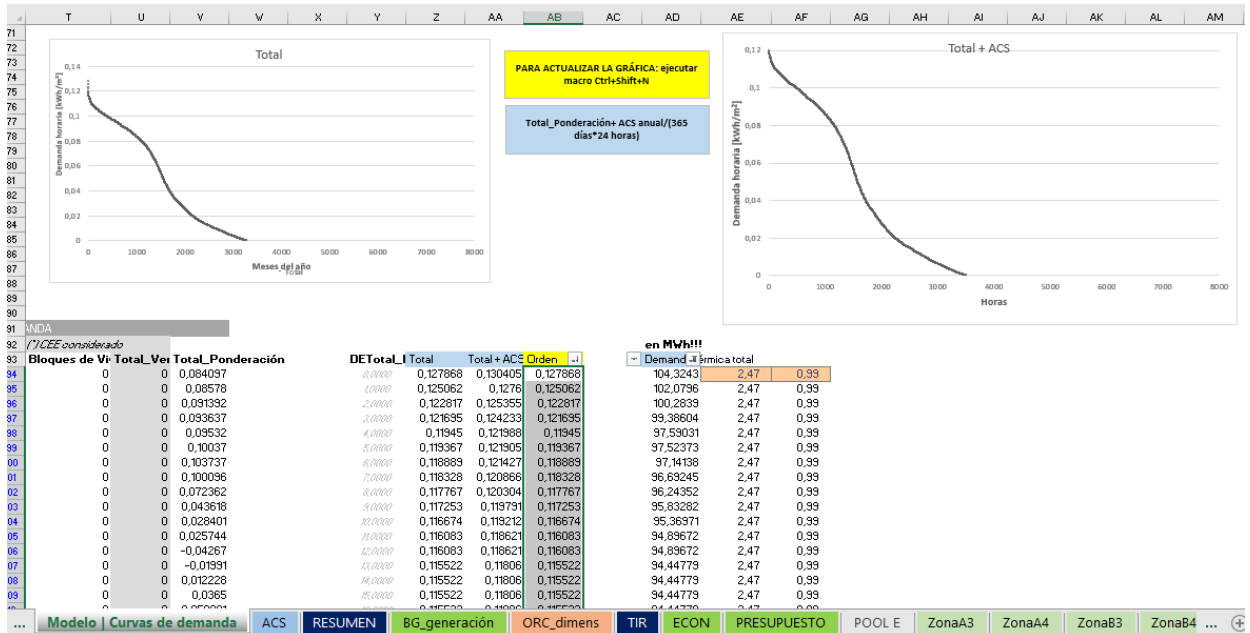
T U V W X Y Z AA AB AC AD AE AF AG AH AI AJ AK AL AM

Total

0,14
0,12
0,1
0,08
0,06
0,04
0,02
0
0 1000 2000 3000 4000 5000 6000 7000 8000

Demanda horaria [kWh/m²]

Meses del año
Total

PARA ACTUALIZAR LA GRÁFICA: ejecutar macro Ctrl+Shift+N

Total_Ponderación+ ACS anual/(365 días*24 horas)

Total + ACS

0,12
0,1
0,08
0,06
0,04
0,02
0
0 1000 2000 3000 4000 5000 6000 7000 8000

Demanda horaria [kWh/m²]

Horas

ANDA
(*) CEE considerado
en MWh!!!

| Bloques de Vi | Total_Ver | Total_Ponderación | DETotal_I | Total | Total + ACS | Orden | | Demand | térmica total | |
|---|---|---|---|---|---|---|---|---|---|---|
| 0 | 0 | 0,084097 | 0,0000 | 0,127868 | 0,130405 | 0,127868 | | 104,3243 | 2,47 | 0,99 |
| 0 | 0 | 0,08578 | 1,0000 | 0,125062 | 0,1276 | 0,125062 | | 102,0796 | 2,47 | 0,99 |
| 0 | 0 | 0,091392 | 2,0000 | 0,122817 | 0,125355 | 0,122817 | | 100,2839 | 2,47 | 0,99 |
| 0 | 0 | 0,093637 | 3,0000 | 0,121695 | 0,124233 | 0,121695 | | 99,38604 | 2,47 | 0,99 |
| 0 | 0 | 0,09532 | 4,0000 | 0,11945 | 0,121988 | 0,11945 | | 97,59031 | 2,47 | 0,99 |
| 0 | 0 | 0,10037 | 5,0000 | 0,119367 | 0,121905 | 0,119367 | | 97,52373 | 2,47 | 0,99 |
| 0 | 0 | 0,103737 | 6,0000 | 0,118889 | 0,121427 | 0,118889 | | 97,14138 | 2,47 | 0,99 |
| 0 | 0 | 0,100096 | 7,0000 | 0,118328 | 0,120866 | 0,118328 | | 96,69245 | 2,47 | 0,99 |
| 0 | 0 | 0,072362 | 8,0000 | 0,117767 | 0,120304 | 0,117767 | | 96,24352 | 2,47 | 0,99 |
| 0 | 0 | 0,043618 | 9,0000 | 0,117253 | 0,119791 | 0,117253 | | 95,83282 | 2,47 | 0,99 |
| 0 | 0 | 0,028401 | 10,0000 | 0,116674 | 0,119212 | 0,116674 | | 95,36971 | 2,47 | 0,99 |
| 0 | 0 | 0,025744 | 11,0000 | 0,116083 | 0,118621 | 0,116083 | | 94,89672 | 2,47 | 0,99 |
| 0 | 0 | -0,04267 | 12,0000 | 0,116083 | 0,118621 | 0,116083 | | 94,89672 | 2,47 | 0,99 |
| 0 | 0 | -0,01991 | 13,0000 | 0,115522 | 0,11806 | 0,115522 | | 94,44779 | 2,47 | 0,99 |
| 0 | 0 | 0,012228 | 14,0000 | 0,115522 | 0,11806 | 0,115522 | | 94,44779 | 2,47 | 0,99 |
| 0 | 0 | 0,0365 | 15,0000 | 0,115522 | 0,11806 | 0,115522 | | 94,44779 | 2,47 | 0,99 |

... Modelo | Curvas de demanda | ACS | RESUMEN | BG_generación | ORC_dimens | TIR | ECON | PRESUPUESTO | POOL E | ZonaA3 | ZonaA4 | ZonaB3 | ZonaB4 ...